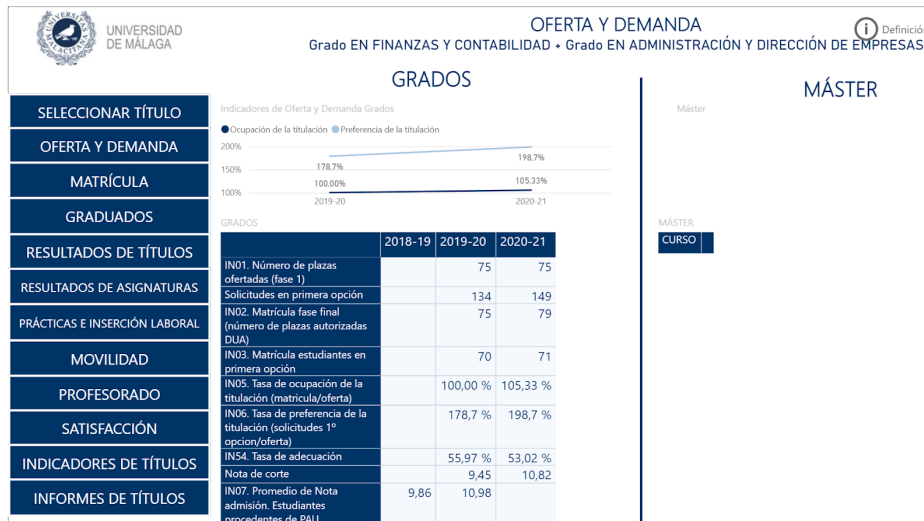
UNIVERSIDAD DE MÁLAGA

OFERTA Y DEMANDA

Grado EN FINANZAS Y CONTABILIDAD + Grado EN ADMINISTRACIÓN Y DIRECCIÓN DE EMPRESAS

Definició

SELECCIONAR TÍTULO
OFERTA Y DEMANDA
MATRÍCULA
GRADUADOS
RESULTADOS DE TÍTULOS
RESULTADOS DE ASIGNATURAS
PRÁCTICAS E INSERCIÓN LABORAL
MOVILIDAD
PROFESORADO
SATISFACCIÓN
INDICADORES DE TÍTULOS
INFORMES DE TÍTULOS

GRADOS

Indicadores de Oferta y Demanda Grados

Ocupación de la titulación Preferencia de la titulación

200%
150%
100%
178,7%
198,7%
100,00%
105,33%
2019-20
2020-21

GRADOS

| | 2018-19 | 2019-20 | 2020-21 |
|---|---|---|---|
| IN01. Número de plazas ofertadas (fase 1) | | 75 | 75 |
| Solicitudes en primera opción | | 134 | 149 |
| IN02. Matrícula fase final (número de plazas autorizadas DUA) | | 75 | 79 |
| IN03. Matrícula estudiantes en primera opción | | 70 | 71 |
| IN05. Tasa de ocupación de la titulación (matrícula/oferta) | | 100,00 % | 105,33 % |
| IN06. Tasa de preferencia de la titulación (solicitudes 1º opcion/oferta) | | 178,7 % | 198,7 % |
| IN54. Tasa de adecuación | | 55,97 % | 53,02 % |
| Nota de corte | | 9,45 | 10,82 |
| IN07. Promedio de Nota admisión. Estudiantes procedentes de PAU | 9,86 | 10,98 | |

MÁSTER

Máster

MÁSTER

CURSO